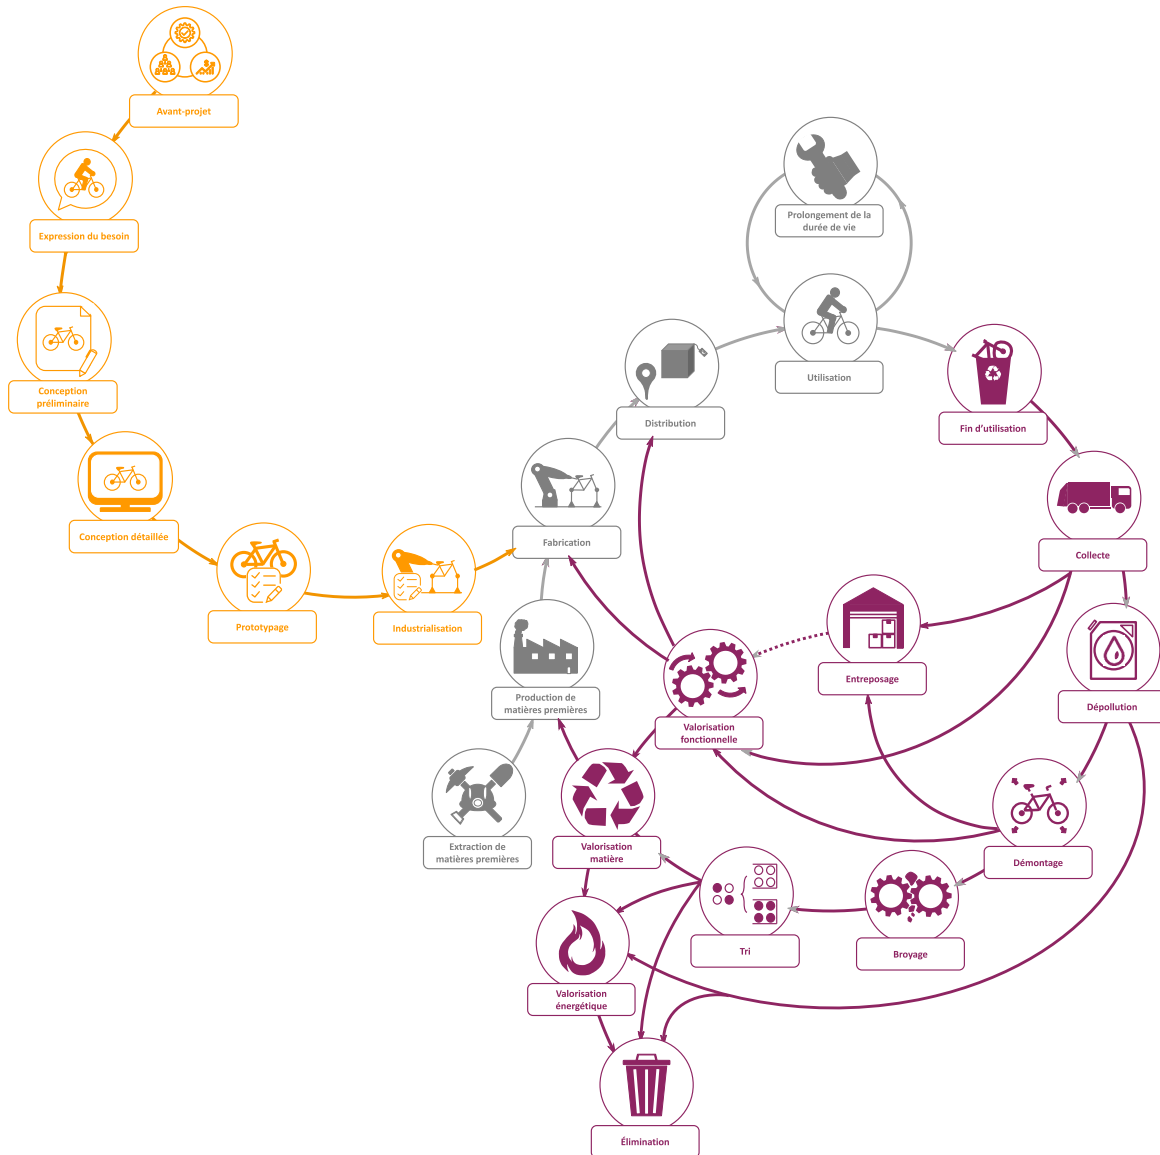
Avant-projet

Expression du besoin

Conception préliminaire

Conception détaillée

Prototypage

Industrialisation

Fabrication

Production de matières premières

Extraction de matières premières

Distribution

Prolongement de la durée de vie

Utilisation

Fin d'utilisation

Collecte

Entreposage

Dépollution

Valorisation fonctionnelle

Valorisation matière

Démontage

Tri

Broyage

Valorisation énergétique

Élimination